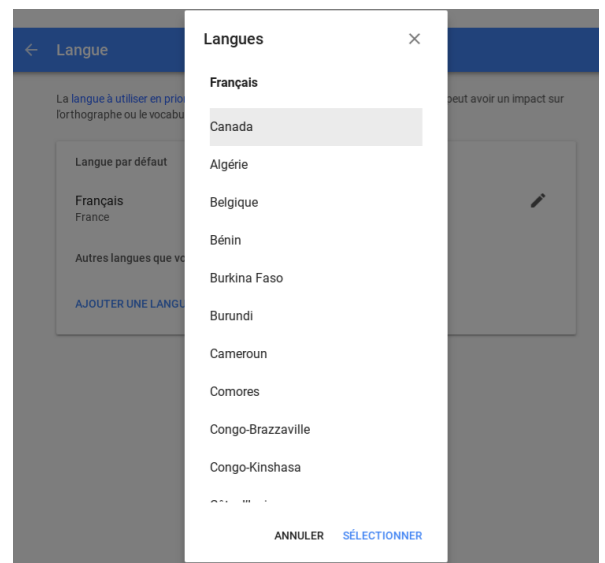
← Langue

La langue à utiliser en prio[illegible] peut avoir un impact sur l'orthographe ou le vocabu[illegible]

Langue par défaut

Français
France

Autres langues que vo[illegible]

AJOUTER UNE LANGU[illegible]

Langues ×

Français

Canada

Algérie

Belgique

Bénin

Burkina Faso

Burundi

Cameroun

Comores

Congo-Brazzaville

Congo-Kinshasa

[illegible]

ANNULER SÉLECTIONNER